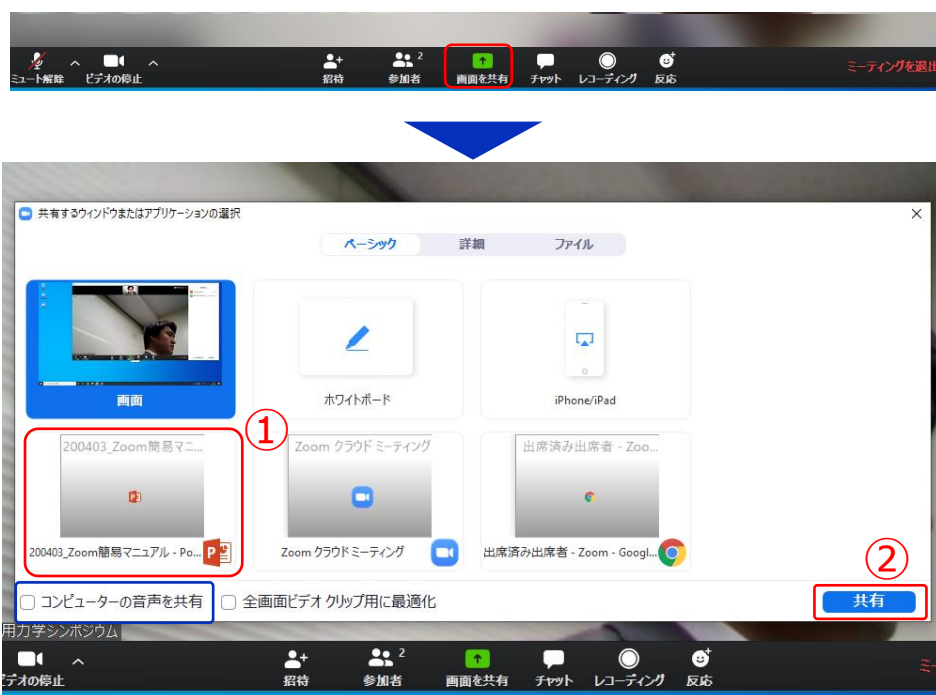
ミュート解除 ビデオの停止 招待 参加者 2 画面を共有 チャット レコーディング 反応 ミーティングを退出

共有するウィンドウまたはアプリケーションの選択

ベーシック 詳細 ファイル

画面

ホワイトボード

iPhone/iPad

①

200403_Zoom簡易マニ...

200403_Zoom簡易マニュアル - Po...

Zoom クラウド ミーティング

Zoom クラウドミーティング

出席済み出席者 - Zoo...

出席済み出席者 - Zoom - Googl...

②

コンピューターの音声を共有

全画面ビデオ クリップ用に最適化

共有

用力学シンポジウム

ビデオの停止 招待 参加者 2 画面を共有 チャット レコーディング 反応